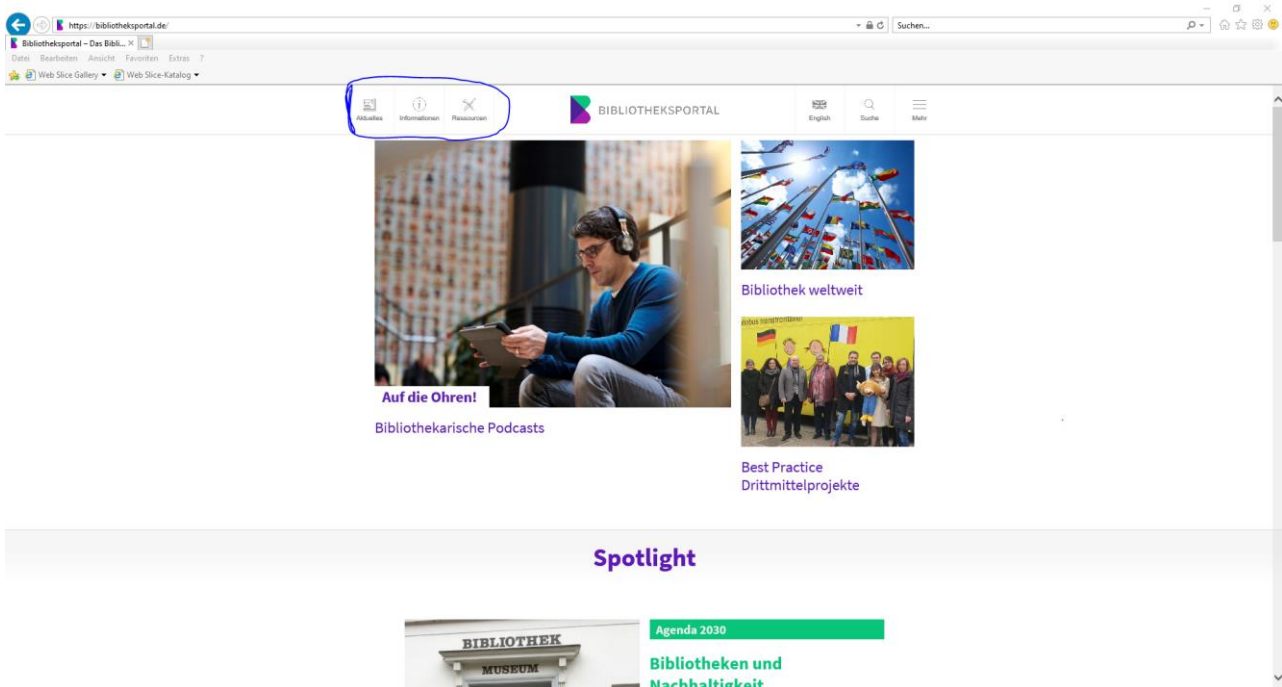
https://bibliotheksportal.de/

Suchen...

Bibliotheksportal – Das Bibli... ×

Datei Bearbeiten Ansicht Favoriten Extras ?

Web Slice Gallery ▾ Web Slice-Katalog ▾

Aktuelles Informationen Ressourcen

BIBLIOTHEKSPORTAL

English Suche Mehr

Auf die Ohren!

Bibliothekarische Podcasts

Bibliothek weltweit

Best Practice Drittmittelprojekte

Spotlight

BIBLIOTHEK MUSEUM

Agenda 2030

Bibliotheken und Nachhaltigkeit